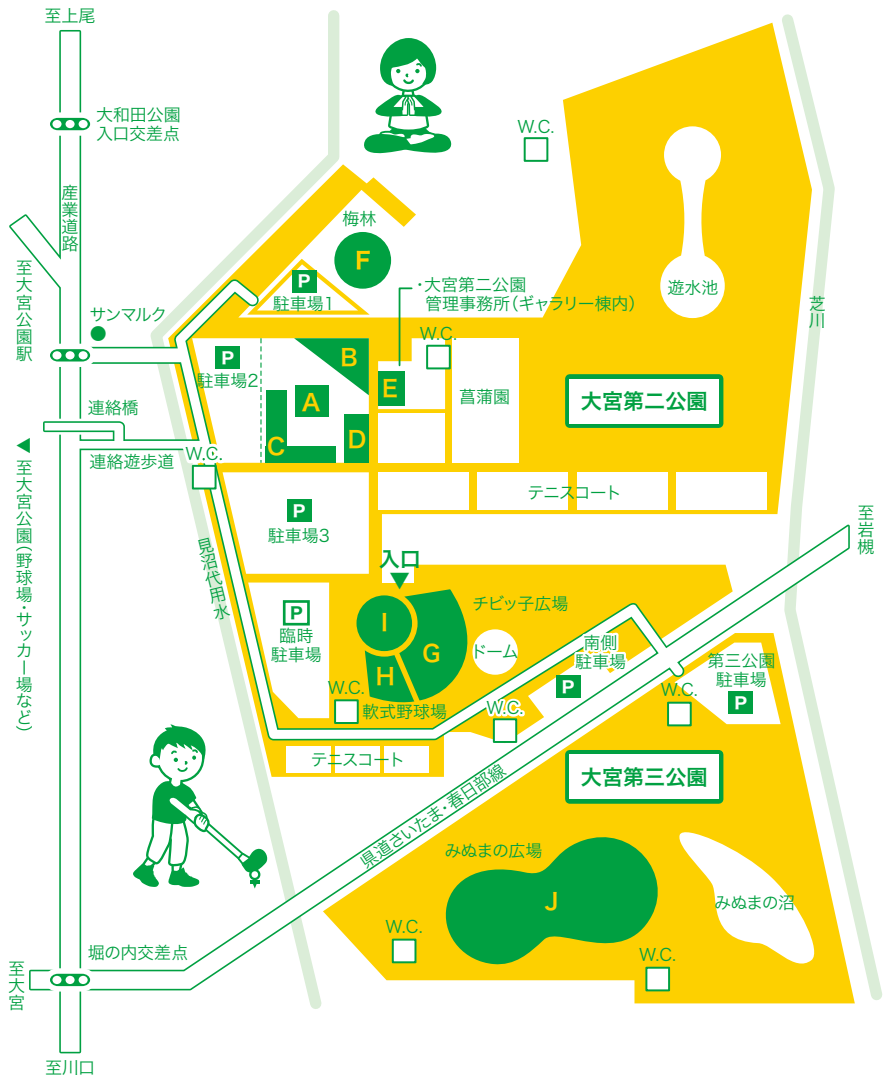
至上尾

大和田公園
入口交差点

産業道路

至大宮公園駅

サンマルク

連絡橋

連絡遊歩道

◀至大宮公園（野球場・サッカー場など）

梅林

F

P
駐車場1

・大宮第二公園
管理事務所（ギャラリー棟内）

W.C.

遊水池

芝川

P
駐車場2

B

A

C

D

E

W.C.

菖蒲園

大宮第二公園

W.C.

テニスコート

P
駐車場3

見沼代用水

至岩槻

入口

P
臨時駐車場

I

G

チビッ子広場

ドーム

H

W.C.

軟式野球場

南側駐車場

P

W.C.

第三公園駐車場

P

W.C.

W.C.

テニスコート

大宮第三公園

県道さいたま・春日部線

みぬまの広場

J

みぬまの沼

W.C.

W.C.

堀の内交差点

至大宮

至川口